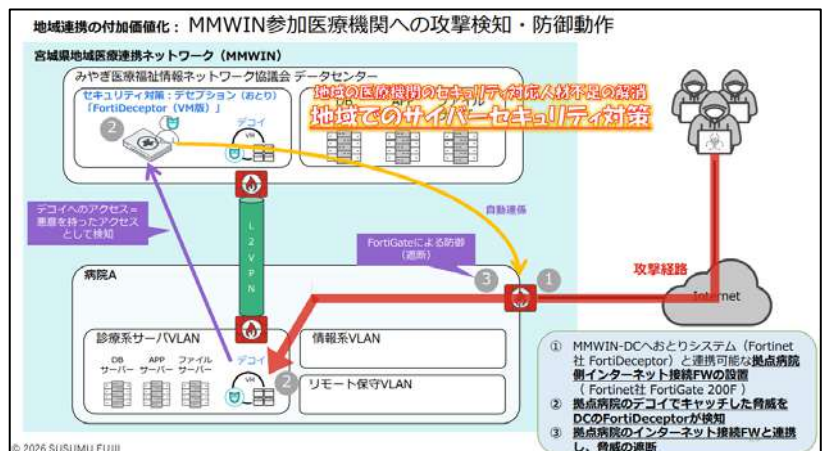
地域連携の付加価値化：MMWIN参加医療機関への攻撃検知・防御動作

宮城県地域医療連携ネットワーク（MMWIN）

みやぎ医療福祉情報ネットワーク協議会 データセンター

セキュリティ対策：デセプション（おとり）「FortiDeceptor（VM版）」

2

デコイ

VM

地域の医療機関のセキュリティ対応人材不足の解消

地域でのサイバーセキュリティ対策

デコイへのアクセス＝悪意を持ったアクセスとして検知

L2VPN

自動連係

FortiGateによる防御（遮断）

3

1

攻撃経路

Internet

病院A

診療系サーバVLAN

DB サーバー

APP サーバー

ファイル サーバー

デコイ

VM

2

情報系VLAN

リモート保守VLAN

① MMWIN-DCへおとりシステム（Fortinet社 FortiDeceptor）と連携可能な拠点病院側インターネット接続FWの設置（Fortinet社 FortiGate 200F）

② 拠点病院のデコイでキャッチした脅威をDCのFortiDeceptorが検知

③ 拠点病院のインターネット接続FWと連携し、脅威の遮断

© 2026 SUSUMU FUJII